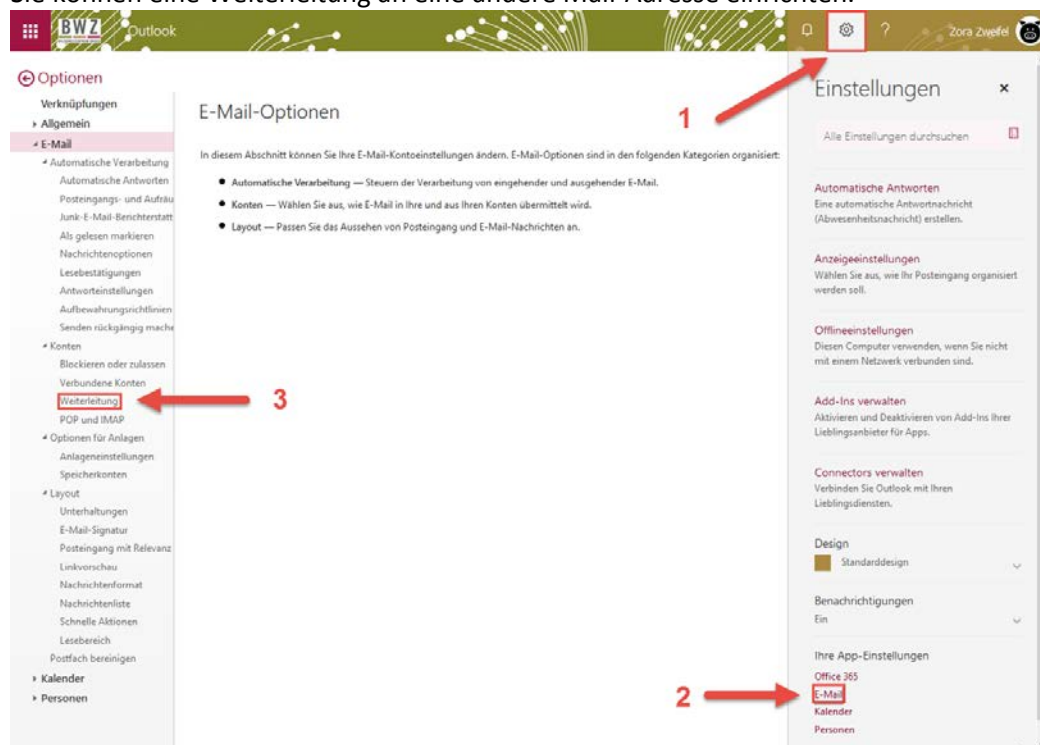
BWZ Outlook

? Zora Zweifel

Optionen

Verknüpfungen

Allgemein

E-Mail

Automatische Verarbeitung

Automatische Antworten

Posteingangs- und Aufräu

Junk-E-Mail-Berichterstatt

Als gelesen markieren

Nachrichtenoptionen

Lesebestätigungen

Antworteinstellungen

Aufbewahrungsrichtlinien

Senden rückgängig mache

Konten

Blockieren oder zulassen

Verbundene Konten

Weiterleitung

POP und IMAP

Optionen für Anlagen

Anlageneinstellungen

Speicherkonten

Layout

Unterhaltungen

E-Mail-Signatur

Posteingang mit Relevanz

Linkvorschau

Nachrichtenformat

Nachrichtenliste

Schnelle Aktionen

Lesebereich

Postfach bereinigen

Kalender

Personen

E-Mail-Optionen

In diesem Abschnitt können Sie Ihre E-Mail-Kontoeinstellungen ändern. E-Mail-Optionen sind in den folgenden Kategorien organisiert:

• Automatische Verarbeitung — Steuern der Verarbeitung von eingehender und ausgehender E-Mail.

• Konten — Wählen Sie aus, wie E-Mail in Ihre und aus Ihren Konten übermittelt wird.

• Layout — Passen Sie das Aussehen von Posteingang und E-Mail-Nachrichten an.

1

3

2

Einstellungen ×

Alle Einstellungen durchsuchen

Automatische Antworten
Eine automatische Antwortnachricht (Abwesenheitsnachricht) erstellen.

Anzeigeeinstellungen
Wählen Sie aus, wie Ihr Posteingang organisiert werden soll.

Offlineeinstellungen
Diesen Computer verwenden, wenn Sie nicht mit einem Netzwerk verbunden sind.

Add-Ins verwalten
Aktivieren und Deaktivieren von Add-Ins Ihrer Lieblingsanbieter für Apps.

Connectors verwalten
Verbinden Sie Outlook mit Ihren Lieblingsdiensten.

Design
Standarddesign

Benachrichtigungen
Ein

Ihre App-Einstellungen
Office 365
E-Mail
Kalender
Personen